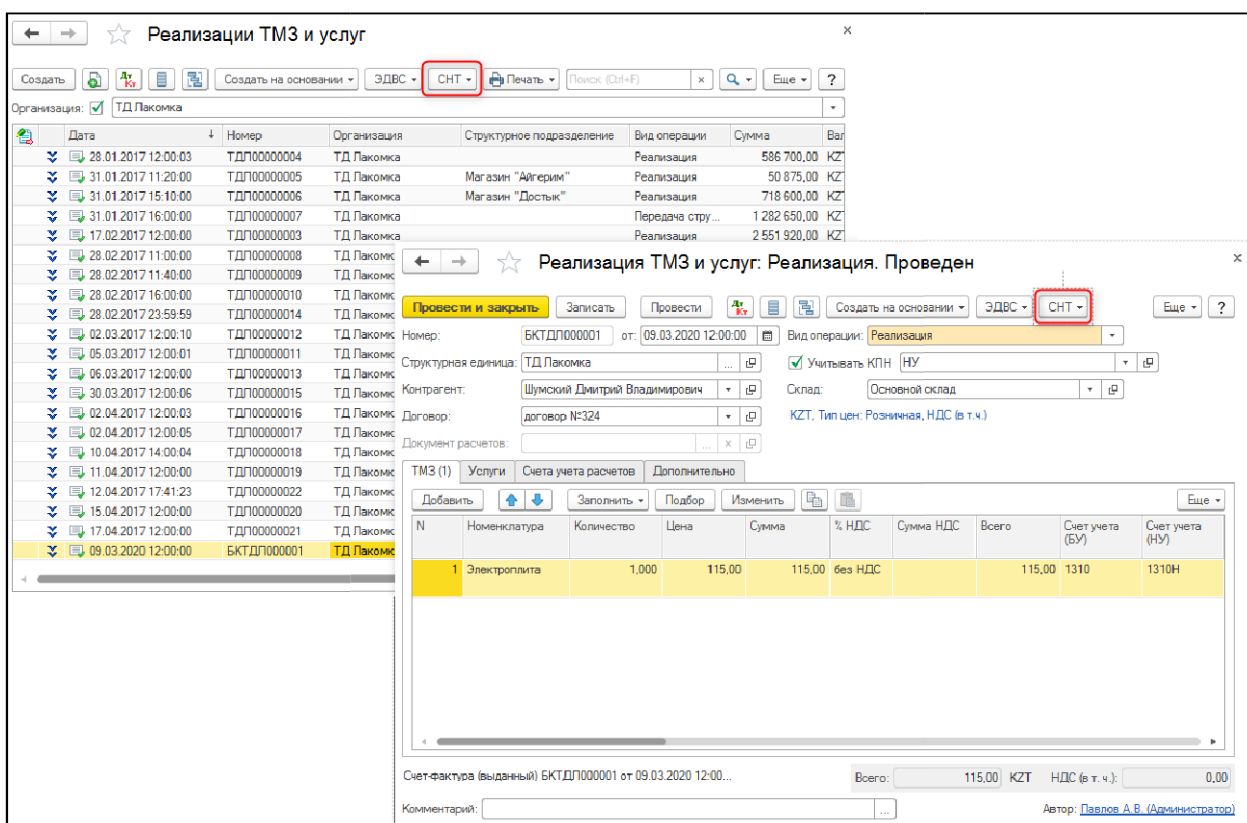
Реализации ТМЗ и услуг

Создать | Создать на основании | ЭДВС | СНТ | Печать | Поиск (Ctrl+F) | Еще | ?

Организация: ТД Лакомка

| Дата | Номер | Организация | Структурное подразделение | Вид операции | Сумма | Ва |
|---|---|---|---|---|---|---|
| 28.01.2017 12:00:03 | ТДЛ00000004 | ТД Лакомка | | Реализация | 586 700,00 | KZT |
| 31.01.2017 11:20:00 | ТДЛ00000005 | ТД Лакомка | Магазин "Айгерим" | Реализация | 50 875,00 | KZT |
| 31.01.2017 15:10:00 | ТДЛ00000006 | ТД Лакомка | Магазин "Достык" | Реализация | 718 600,00 | KZT |
| 31.01.2017 16:00:00 | ТДЛ00000007 | ТД Лакомка | | Передача стру... | 1 282 650,00 | KZT |
| 17.02.2017 12:00:00 | ТДЛ00000003 | ТД Лакомка | | Реализация | 2 551 920,00 | KZT |
| 28.02.2017 11:00:00 | ТДЛ00000008 | ТД Лакомк | | | | |
| 28.02.2017 11:40:00 | ТДЛ00000009 | ТД Лакомк | | | | |
| 28.02.2017 16:00:00 | ТДЛ00000010 | ТД Лакомк | | | | |
| 28.02.2017 23:59:59 | ТДЛ00000014 | ТД Лакомк | | | | |
| 02.03.2017 12:00:10 | ТДЛ00000012 | ТД Лакомк | | | | |
| 05.03.2017 12:00:01 | ТДЛ00000011 | ТД Лакомк | | | | |
| 06.03.2017 12:00:00 | ТДЛ00000013 | ТД Лакомк | | | | |
| 30.03.2017 12:00:06 | ТДЛ00000015 | ТД Лакомк | | | | |
| 02.04.2017 12:00:03 | ТДЛ00000016 | ТД Лакомк | | | | |
| 02.04.2017 12:00:05 | ТДЛ00000017 | ТД Лакомк | | | | |
| 10.04.2017 14:00:04 | ТДЛ00000018 | ТД Лакомк | | | | |
| 11.04.2017 12:00:00 | ТДЛ00000019 | ТД Лакомк | | | | |
| 12.04.2017 17:41:23 | ТДЛ00000022 | ТД Лакомк | | | | |
| 15.04.2017 12:00:00 | ТДЛ00000020 | ТД Лакомк | | | | |
| 17.04.2017 12:00:00 | ТДЛ00000021 | ТД Лакомк | | | | |
| 09.03.2020 12:00:00 | БКТДЛ000001 | ТД Лакомк | | | | |

Реализация ТМЗ и услуг: Реализация. Проведен

Провести и закрыть | Записать | Провести | Создать на основании | ЭДВС | СНТ | Еще | ?

Номер: БКТДЛ000001 от: 09.03.2020 12:00:00
Вид операции: Реализация
Структурная единица: ТД Лакомка
Учитывать КПН НУ
Контрагент: Шумский Дмитрий Владимирович
Склад: Основной склад
Договор: договор №324
KZT, Тип цен: Розничная, НДС (в т.ч.)
Документ расчетов:

ТМЗ (1) | Услуги | Счета учета расчетов | Дополнительно

Добавить | Заполнить | Подбор | Изменить | Еще

| N | Номенклатура | Количество | Цена | Сумма | % НДС | Сумма НДС | Всего | Счет учета (БУ) | Счет учета (НУ) |
|---|---|---|---|---|---|---|---|---|---|
| 1 | Электроплита | 1,000 | 115,00 | 115,00 | без НДС | | 115,00 | 1310 | 1310Н |

Счет-фактура (выданный) БКТДЛ000001 от 09.03.2020 12:00...
Всего: 115,00 KZT НДС (в т. ч.): 0,00

Комментарий:
Автор: Павлов А.В. (Администратор)